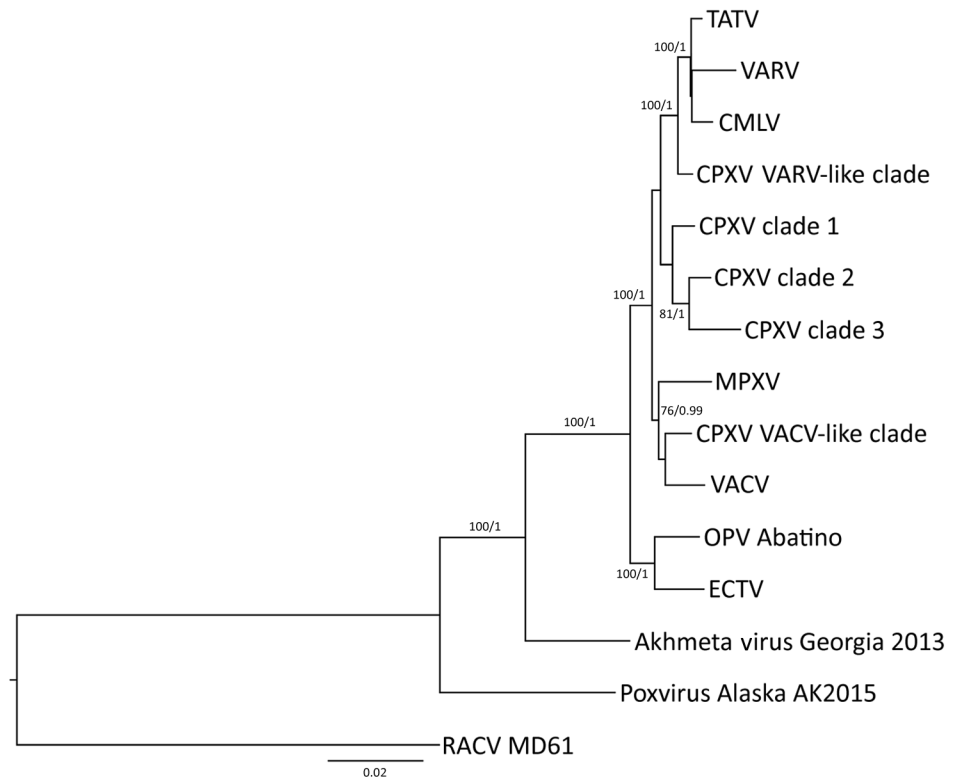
TATV
100/1
VARV
100/1
CMLV
CPXV VARV-like clade
CPXV clade 1
CPXV clade 2
100/1
81/1
CPXV clade 3
MPXV
76/0.99
100/1
CPXV VACV-like clade
VACV
100/1
OPV Abatino
100/1
ECTV
Akhmeta virus Georgia 2013
Poxvirus Alaska AK2015
RACV MD61
0.02